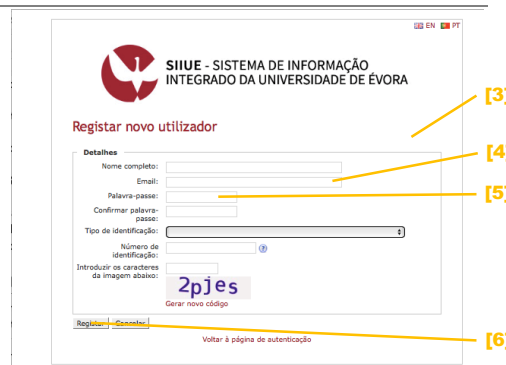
EN PT

SIIUE - SISTEMA DE INFORMAÇÃO INTEGRADO DA UNIVERSIDADE DE ÉVORA

Registar novo utilizador

[3]

Detalhes

Nome completo:

Email:

[4]

Palavra-passe:

[5]

Confirmar palavra-passe:

Tipo de identificação:

Número de identificação:

?

Introduzir os caracteres da imagem abaixo:

2pjes

Gerar novo código

Registar Cancelar

[6]

Voltar à página de autenticação